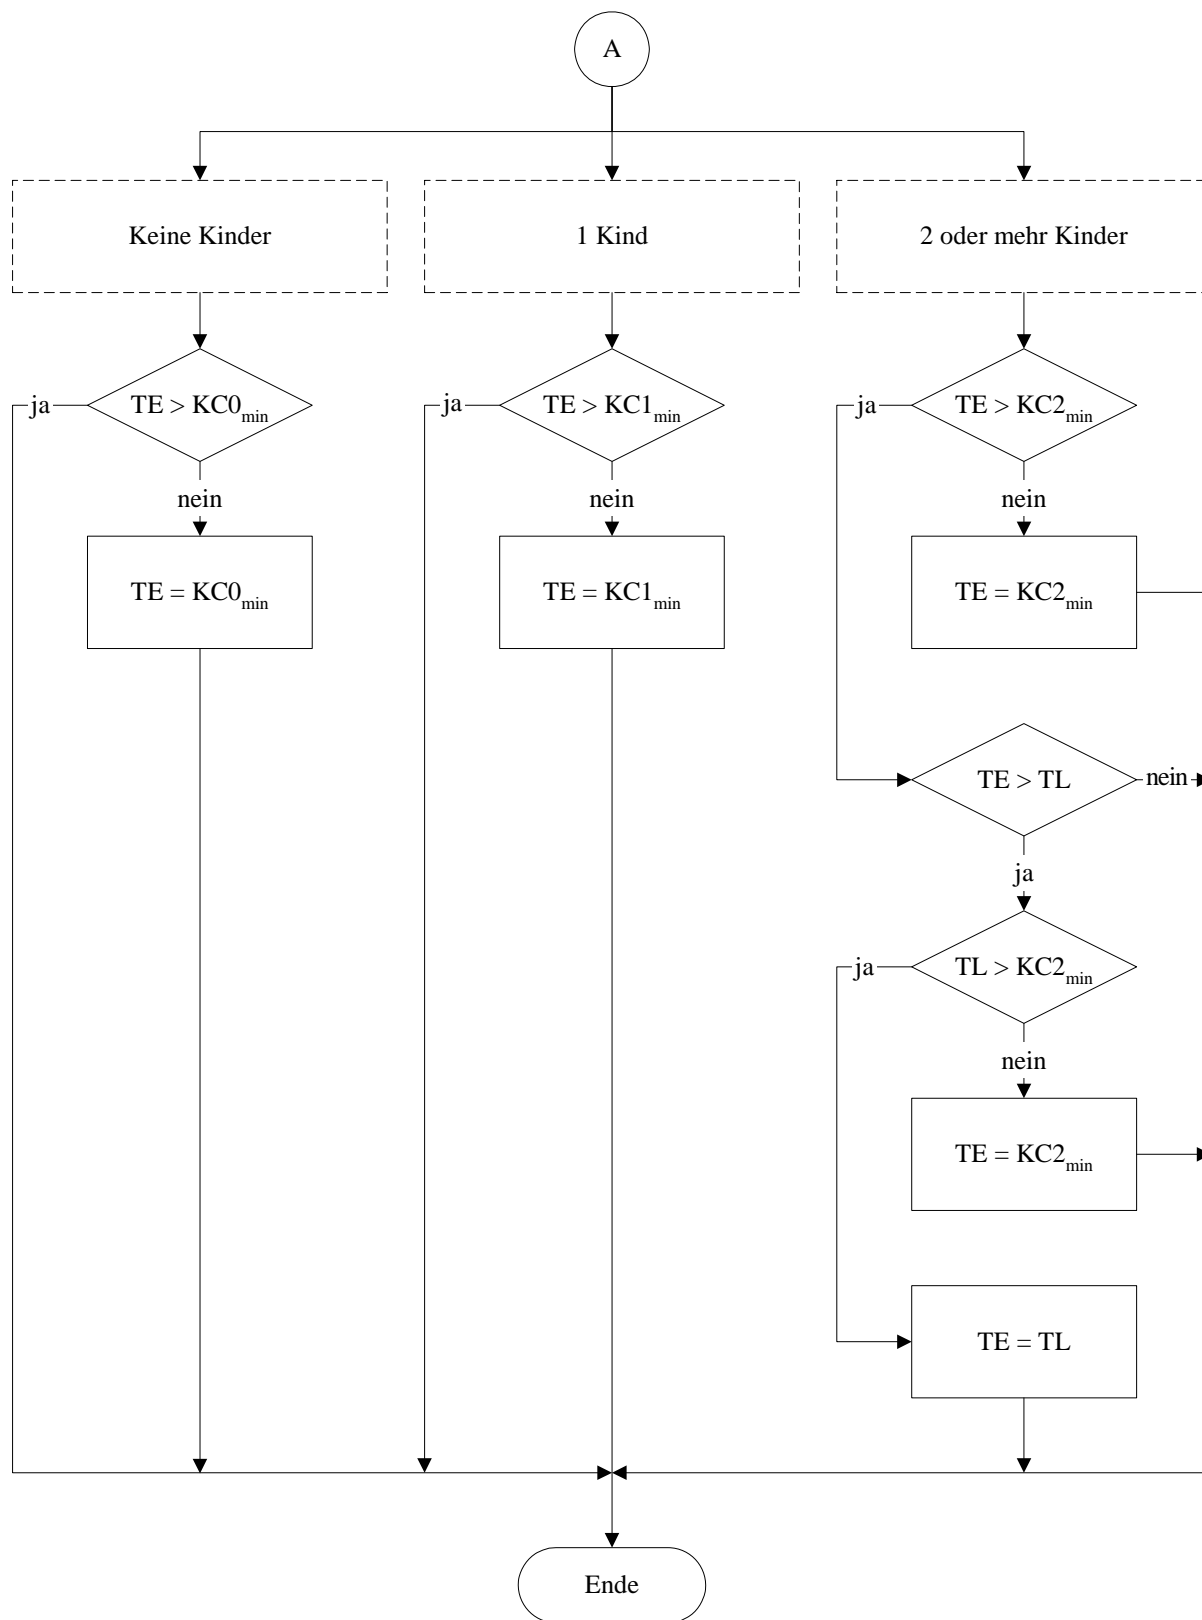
A

Keine Kinder

1 Kind

2 oder mehr Kinder

ja

$TE > KC0_{min}$

nein

$TE = KC0_{min}$

ja

$TE > KC1_{min}$

nein

$TE = KC1_{min}$

ja

$TE > KC2_{min}$

nein

$TE = KC2_{min}$

$TE > TL$

nein

ja

ja

$TL > KC2_{min}$

nein

$TE = KC2_{min}$

$TE = TL$

Ende